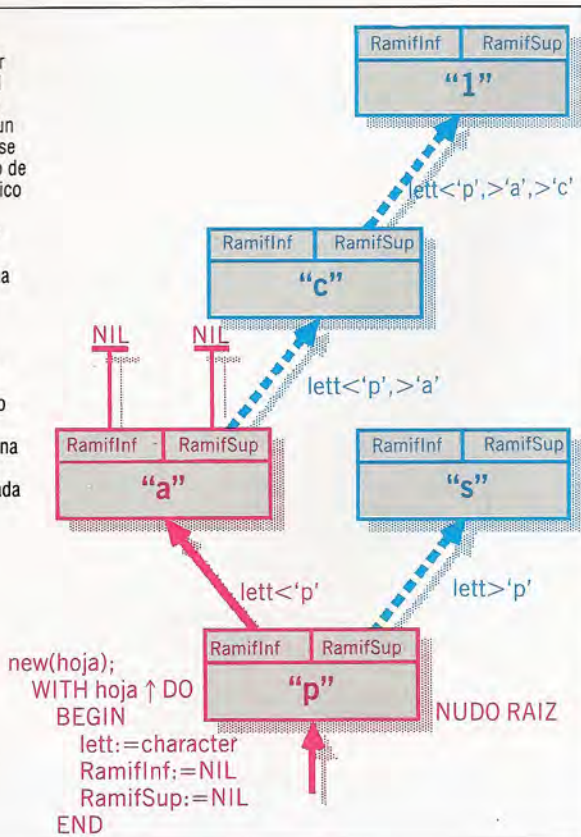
r
l

un
se
o de
ico

a

o

na

ada

RamifInf RamifSup
"1"

lett<'p',>'a',>'c'

RamifInf RamifSup
"c"

NIL NIL

lett<'p',>'a'

RamifInf RamifSup
"a"

RamifInf RamifSup
"s"

lett<'p'

lett>'p'

new(hoja);
WITH hoja ↑ DO
BEGIN
lett:=character
RamifInf:=NIL
RamifSup:=NIL
END

RamifInf RamifSup
"p"

NUDO RAIZ